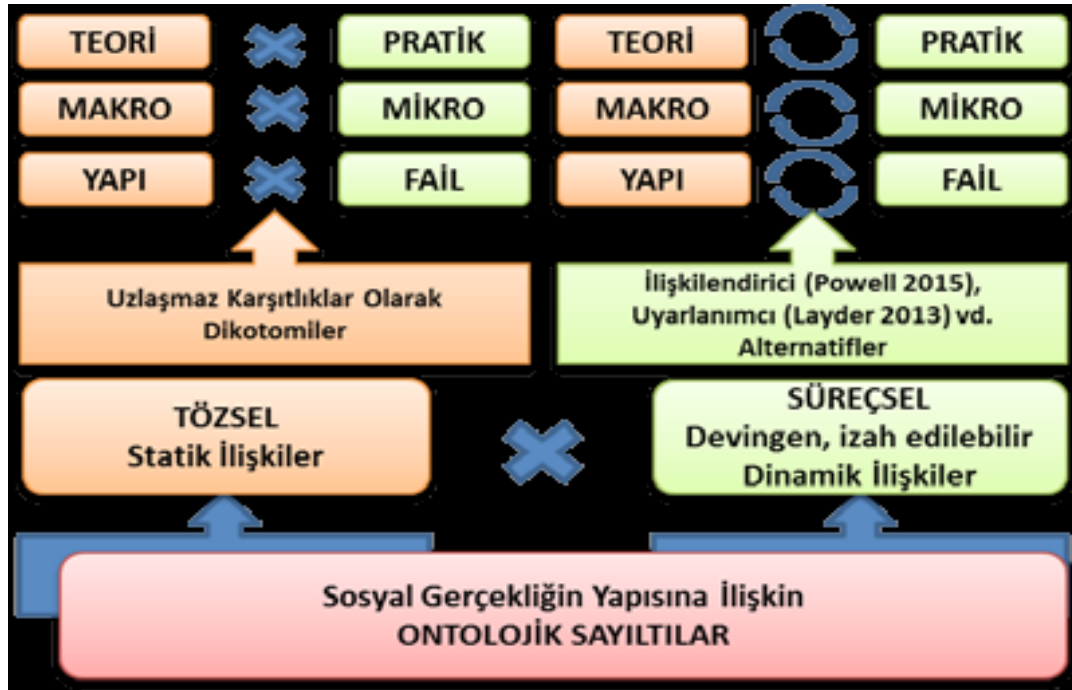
TEORİ
PRATİK
TEORİ
PRATİK
MAKRO
MİKRO
MAKRO
MİKRO
YAPI
FAİL
YAPI
FAİL

Uzlaşmaz Karşıtlıklar Olarak Dikotomiler

İlişkilendirici (Powell 2015), Uyarlanımcı (Layder 2013) vd. Alternatifler

TÖZSEL
Statik İlişkiler

SÜREÇSEL
Devingen, izah edilebilir
Dinamik İlişkiler

Sosyal Gerçekliğin Yapısına İlişkin
ONTOLOJİK SAYILTILAR